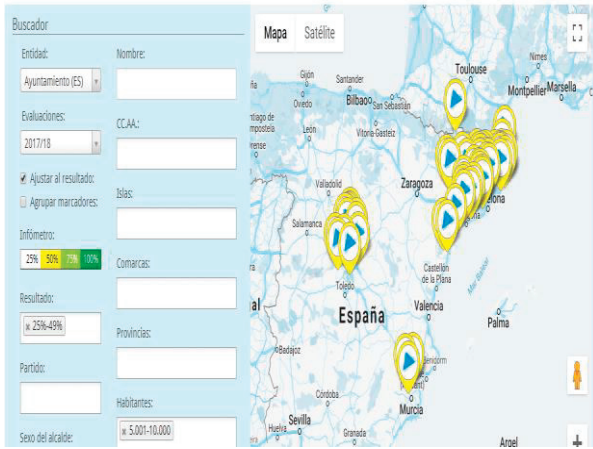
Buscador

Entidad:
Ayuntamiento (ES)

Evaluaciones:
2017/18

☑ Ajustar al resultado:
☐ Agrupar marcadores:

Infómetro:
25% 50% 75% 100%

Resultado:
× 25%-49%

Partido:

Sexo del alcalde:

Nombre:

CC.AA.:

Islas:

Comarcas:

Provincias:

Habitantes:
× 5.001-10.000

Mapa Satélite

Gijón
Santander
Bilbao
San Sebastián
Oviedo
Santiago de Compostela
León
Vitoria-Gasteiz
Orense
Valladolid
Zaragoza
Salamanca
Toulouse
Nimes
Montpellier
Marsella
Barcelona
Toledo
España
Castellón de la Plana
Valencia
Palma
Badajoz
Córdoba
Sevilla
Huelva
Granada
Murcia
Benidorm
Argel